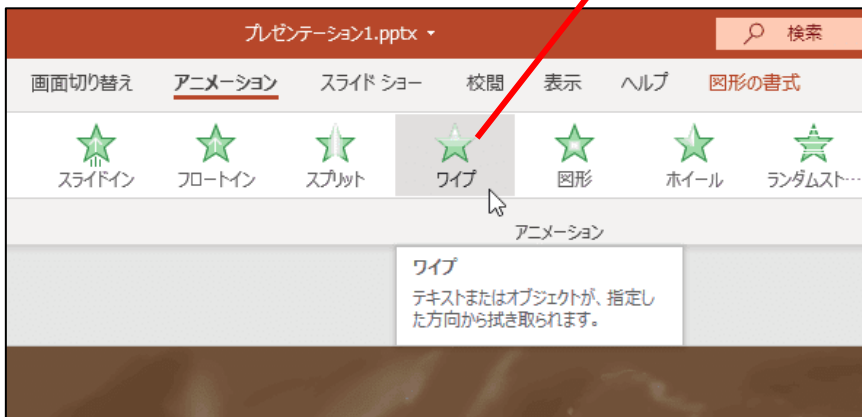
プレゼンテーション1.pptx ▾

検索

画面切り替え　アニメーション　スライド ショー　校閲　表示　ヘルプ　図形の書式

スライドイン　フロートイン　スプリット　ワイプ　図形　ホイール　ランダムスト…

アニメーション

ワイプ

テキストまたはオブジェクトが、指定した方向から拭き取られます。